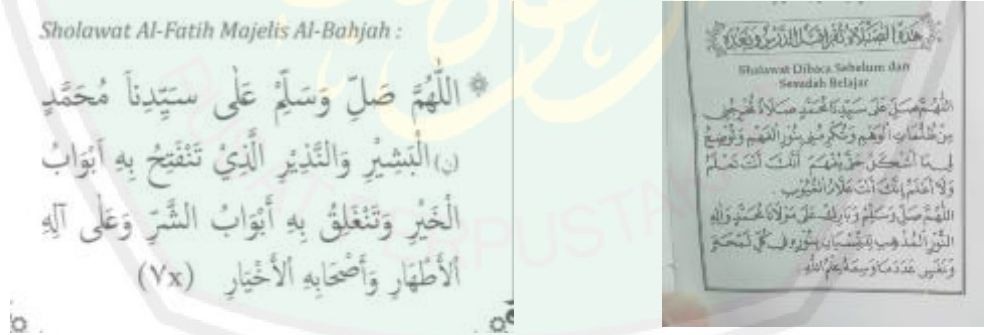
Sholawat Al-Fatih Majelis Al-Bahjah :

اللّٰهُمَّ صَلِّ وَسَلِّمْ عَلٰى سَيِّدِنَا مُحَمَّدٍ (ن) الْبَشِيْرِ وَالنَّذِيْرِ الَّذِيْ تَنْفَتِحُ بِهِ أَبْوَابُ الْخَيْرِ وَتَنْغَلِقُ بِهِ أَبْوَابُ الشَّرِّ وَعَلٰى آلِهِ الْأَطْهَارِ وَأَصْحَابِهِ الْأَخْيَارِ (٧x)

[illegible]

Sholawat Dibaca Sebelum dan Sesudah Belajar

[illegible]